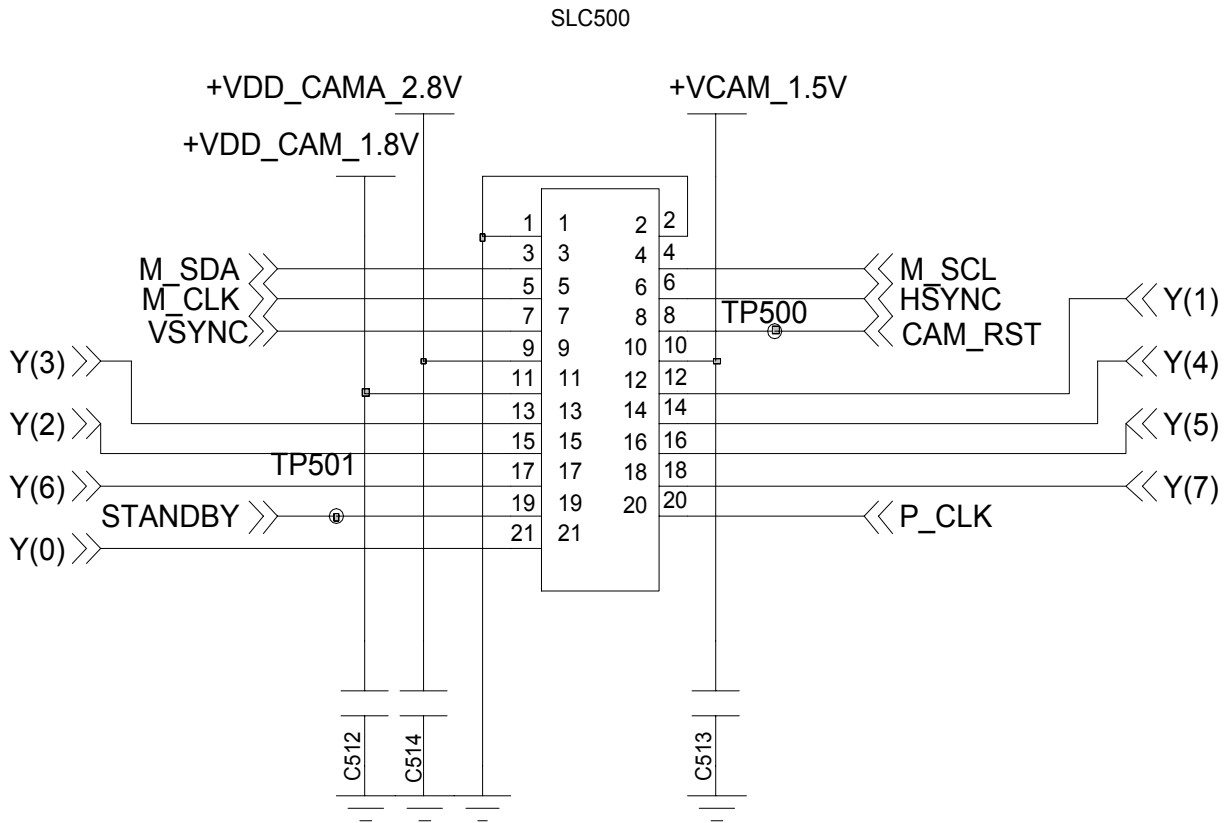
SLC500

+VDD_CAMA_2.8V
+VCAM_1.5V
+VDD_CAM_1.8V

1 1 2 2
3 3 4 4
M_SDA 5 5 6 6 M_SCL
M_CLK 7 7 8 8 HSYNC
VSYNC 9 9 10 10 TP500 CAM_RST
Y(1)
Y(3) 11 11 12 12 Y(4)
13 13 14 14
Y(2) 15 15 16 16 Y(5)
TP501 17 17 18 18
Y(6) 19 19 20 20 Y(7)
STANDBY 21 21 P_CLK
Y(0)

C512
C514
C513